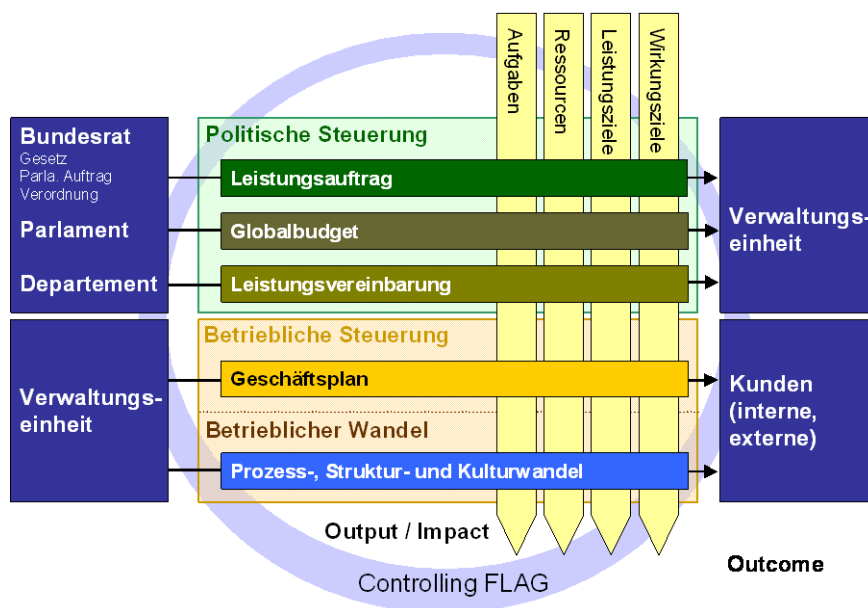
Aufgaben
Ressourcen
Leistungsziele
Wirkungsziele

Bundesrat
Gesetz
Parla. Auftrag
Verordnung

Parlament

Departement

Politische Steuerung
Leistungsauftrag
Globalbudget
Leistungsvereinbarung

Verwaltungseinheit

Verwaltungseinheit

Betriebliche Steuerung
Geschäftsplan
Betrieblicher Wandel
Prozess-, Struktur- und Kulturwandel

Kunden (interne, externe)

Output / Impact

Outcome

Controlling FLAG